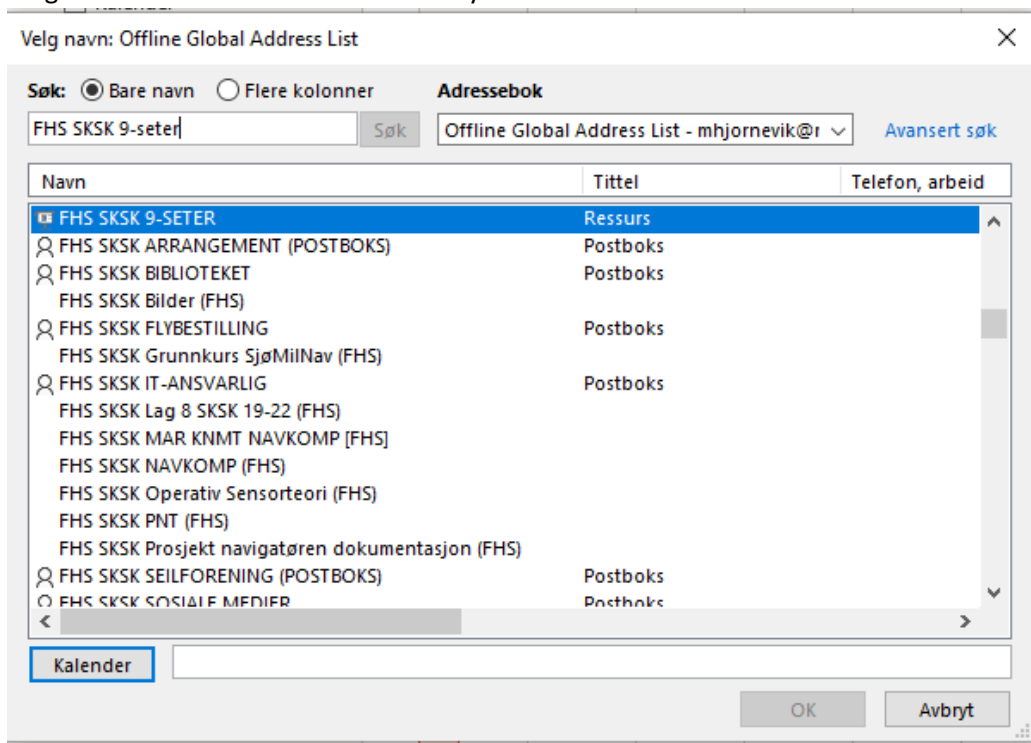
Velg navn: Offline Global Address List

Søk: Bare navn Flere kolonner

Adressebok

FHS SKSK 9-seter

Søk

Offline Global Address List - mhjornevik@r

Avansert søk

| Navn | Tittel | Telefon, arbeid |
|---|---|---|
| FHS SKSK 9-SETER | Ressurs | |
| FHS SKSK ARRANGEMENT (POSTBOKS) | Postboks | |
| FHS SKSK BIBLIOTEKET | Postboks | |
| FHS SKSK Bilder (FHS) | | |
| FHS SKSK FLYBESTILLING | Postboks | |
| FHS SKSK Grunnkurs SjøMilNav (FHS) | | |
| FHS SKSK IT-ANSVARLIG | Postboks | |
| FHS SKSK Lag 8 SKSK 19-22 (FHS) | | |
| FHS SKSK MAR KNMT NAVKOMP [FHS] | | |
| FHS SKSK NAVKOMP (FHS) | | |
| FHS SKSK Operativ Sensorteori (FHS) | | |
| FHS SKSK PNT (FHS) | | |
| FHS SKSK Prosjekt navigatøren dokumentasjon (FHS) | | |
| FHS SKSK SEILFORENING (POSTBOKS) | Postboks | |
| FHS SKSK SOSIALE MEDIER | Postboks | |

Kalender

OK

Avbryt